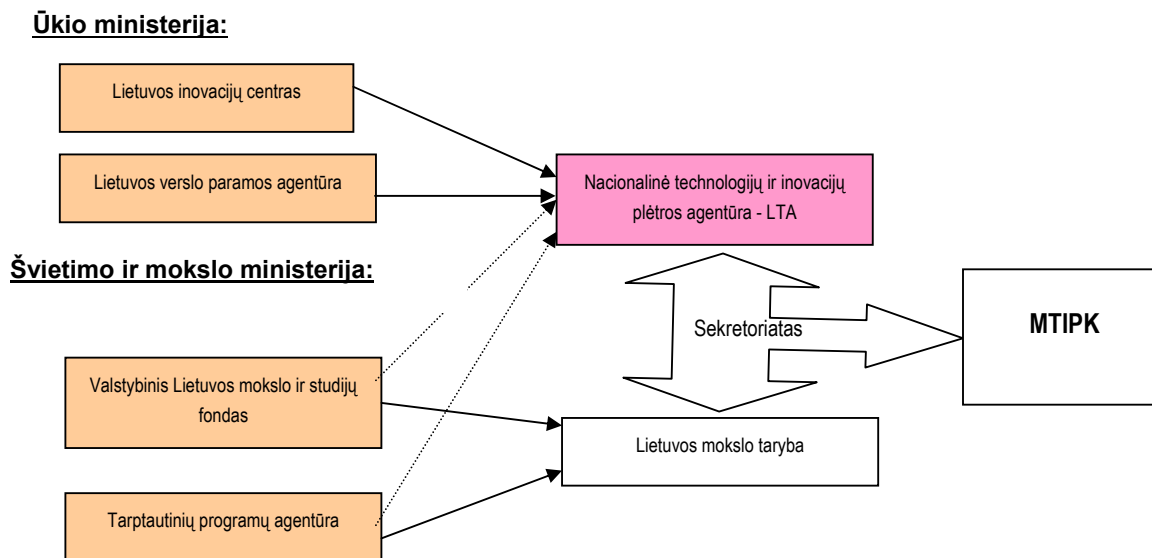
Ūkio ministerija:

Lietuvos inovacijų centras

Lietuvos verslo paramos agentūra

Nacionalinė technologijų ir inovacijų plėtros agentūra - LTA

Švietimo ir mokslo ministerija:

Sekretoriatas

MTIPK

Valstybinis Lietuvos mokslo ir studijų fondas

Lietuvos mokslo taryba

Tarptautinių programų agentūra